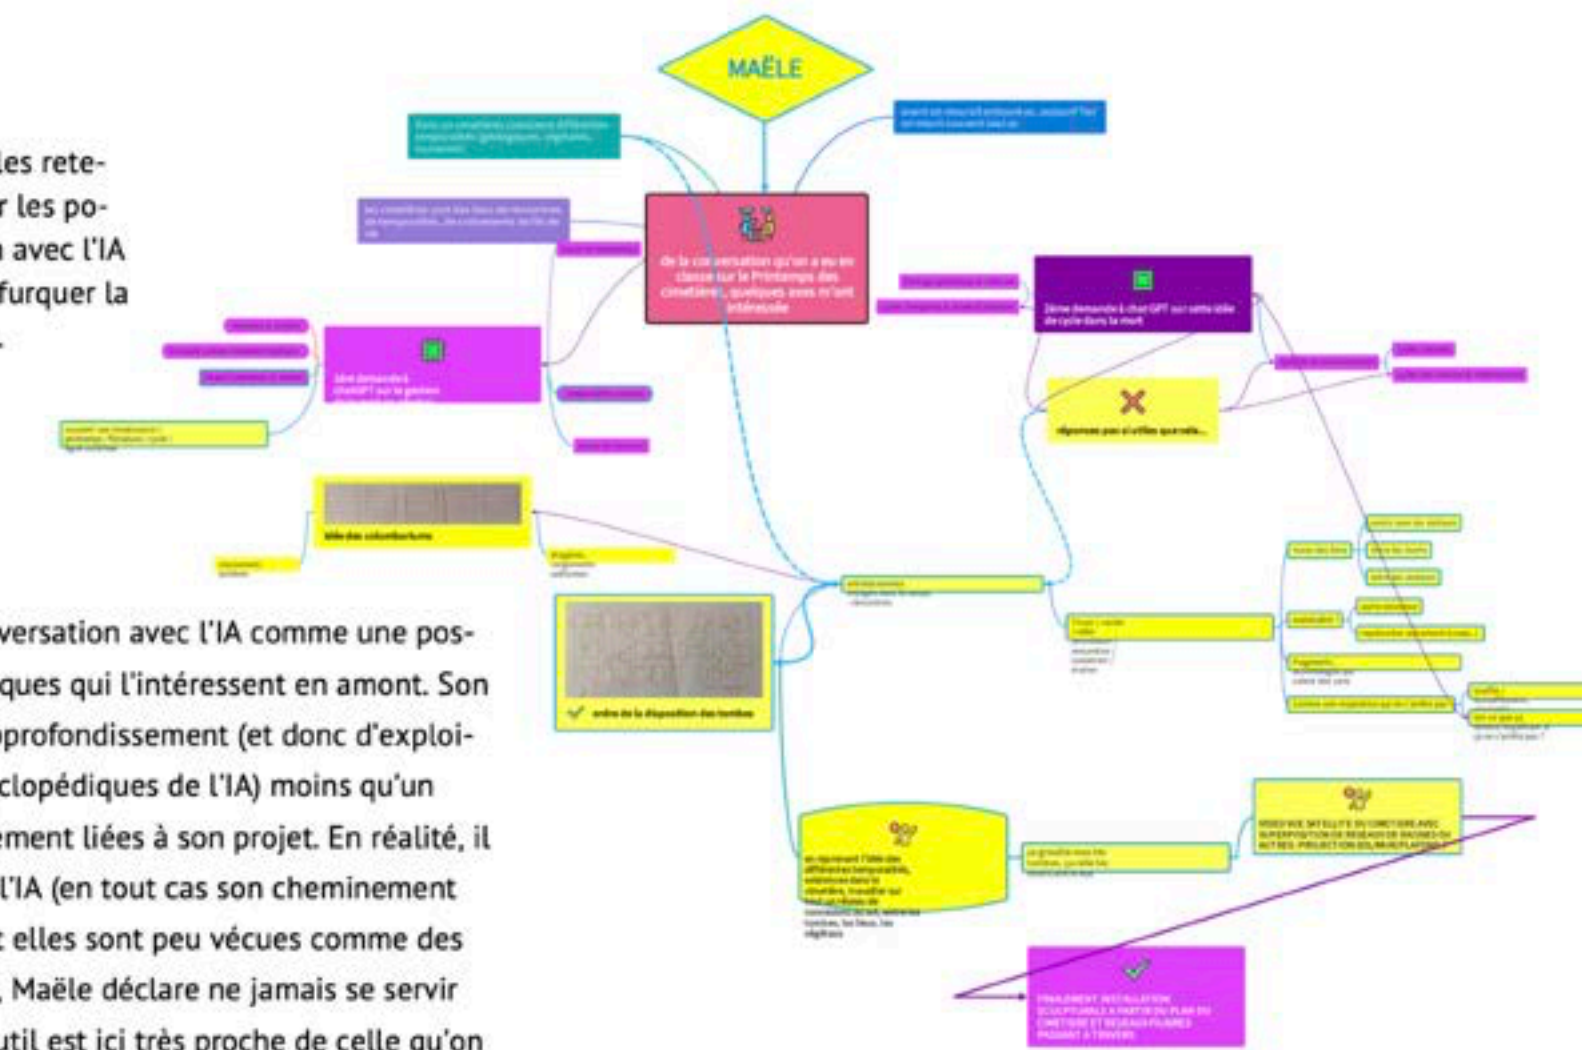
les rete-
r les po-
avec l'IA
furquer la
.

versation avec l'IA comme une pos-
ques qui l'intéressent en amont. Son
profondissement (et donc d'exploi-
clopédiques de l'IA) moins qu'un
ement liées à son projet. En réalité, il
l'IA (en tout cas son cheminement
elles sont peu vécues comme des
, Maële déclare ne jamais se servir
util est ici très proche de celle qu'on

MAËLE

de la conversation qu'on a eu en classe sur le Printemps des cimetières, quelques axes m'ont intéressée

2ème demande à chat GPT sur cette idée de cycle dans la mort

réponses pas si utiles que cela...

1ère demande à chatGPT sur la gestion

Idée des columbariums

ordre de la disposition des tombes

FINALEMENT INSTALLATION SCULPTURALE À PARTIR DU PLAN DU CIMETIÈRE ET RÉSEAUX FILAIRES PASSANT À TRAVERS

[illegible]